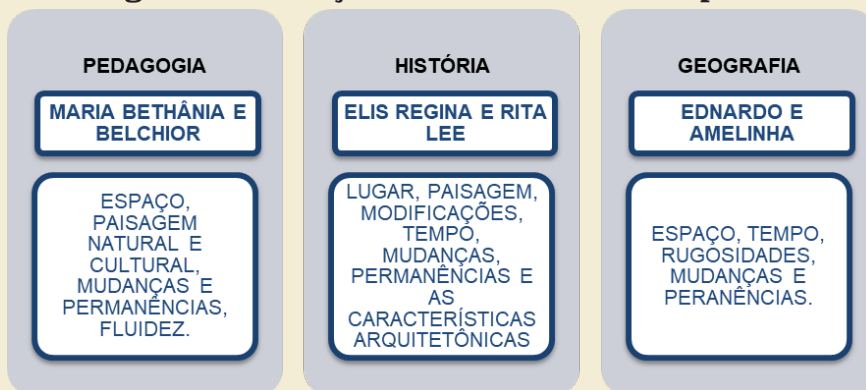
PEDAGOGIA

MARIA BETHÂNIA E BELCHIOR

ESPAÇO, PAISAGEM NATURAL E CULTURAL, MUDANÇAS E PERMANÊNCIAS, FLUIDEZ.

HISTÓRIA

ELIS REGINA E RITA LEE

LUGAR, PAISAGEM, MODIFICAÇÕES, TEMPO, MUDANÇAS, PERMANÊNCIAS E AS CARACTERÍSTICAS ARQUITETÔNICAS

GEOGRAFIA

EDNARDO E AMELINHA

ESPAÇO, TEMPO, RUGOSIDADES, MUDANÇAS E PERANÊNCIAS.